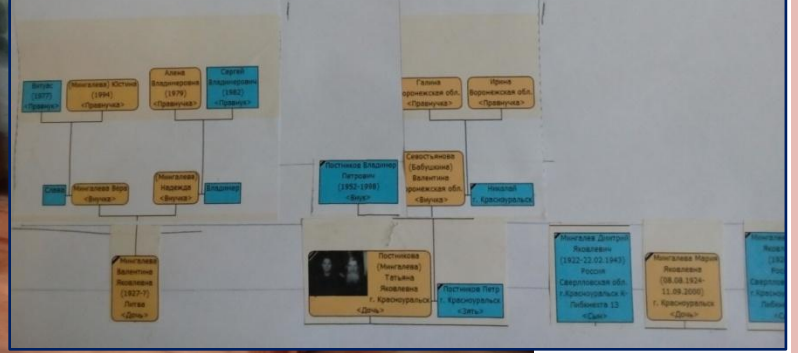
Витас (1977) <Правнук>

(Мингалева) Юстина (1994) <Правнучка>

Алена Владимировна (1979) <Правнучка>

Сергей Владимирович (1982) <Правнук>

Галина Воронежская обл. <Правнучка>

Ирина Воронежская обл. <Правнучка>

Стасис

Мингалева Вера <Внучка>

(Мингалева) Надежда <Внучка>

Владимир

Постников Владимир Петрович (1952-1998) <Внук>

Севостьянова (Бабушкина) Валентина Воронежская обл. <Внучка>

Николай г. Красноуральск

Мингалева Валентина Яковлевна (1927-?) Литва <Дочь>

Постникова (Мингалева) Татьяна Яковлевна г. Красноуральск <Дочь>

Постников Петр г. Красноуральск <Зять>

Мингалев Дмитрий Яковлевич (1922-22.02.1943) Россия Свердловская обл. г.Красноуральск К-Либкнехта 12 <Сын>

Мингалева Мария Яковлевна (08.08.1924-11.09.2000) г. Красноуральск <Дочь>

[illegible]